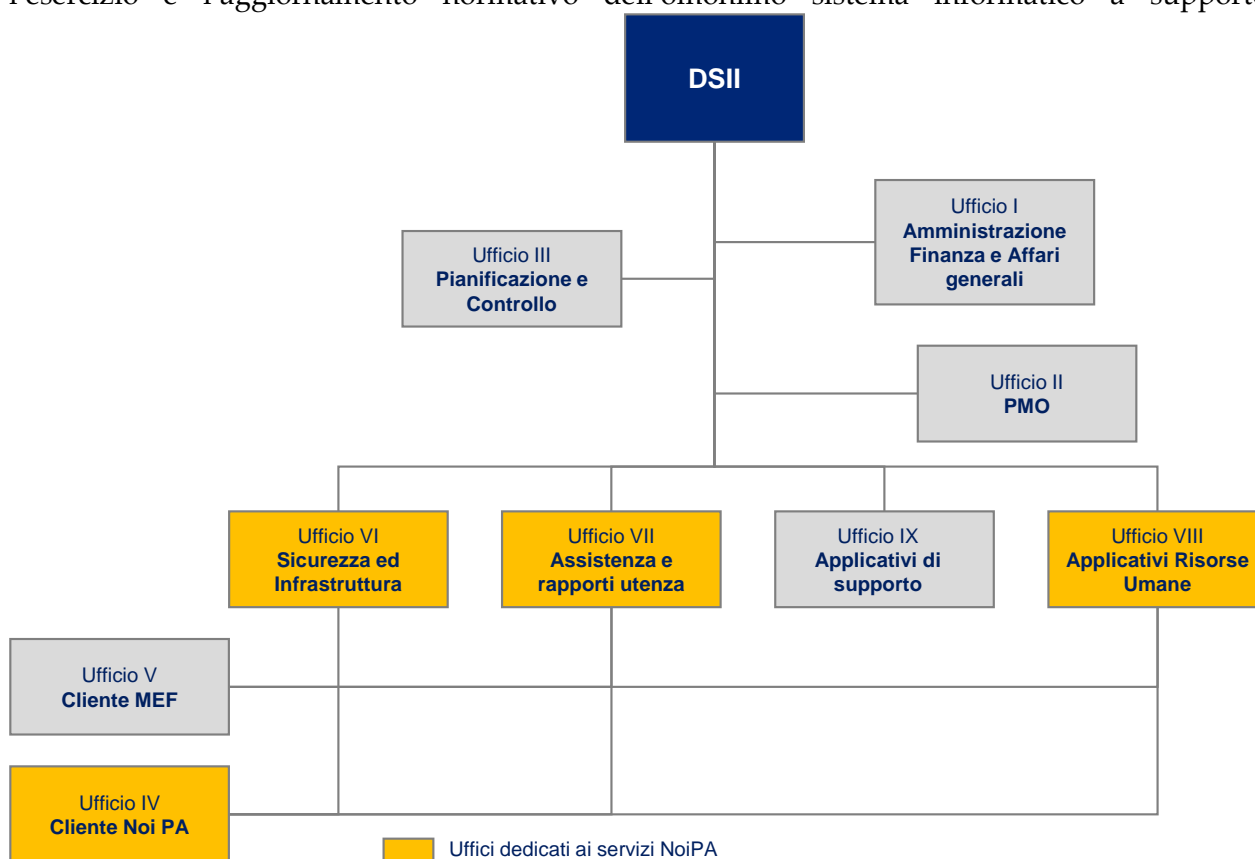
l'esercizio e l'aggiornamento normativo dell'omonimo sistema informatico a supporto

DSII

Ufficio I
Amministrazione Finanza e Affari generali

Ufficio III
Pianificazione e Controllo

Ufficio II
PMO

Ufficio VI
Sicurezza ed Infrastruttura

Ufficio VII
Assistenza e rapporti utenza

Ufficio IX
Applicativi di supporto

Ufficio VIII
Applicativi Risorse Umane

Ufficio V
Cliente MEF

Ufficio IV
Cliente Noi PA

Uffici dedicati ai servizi NoiPA